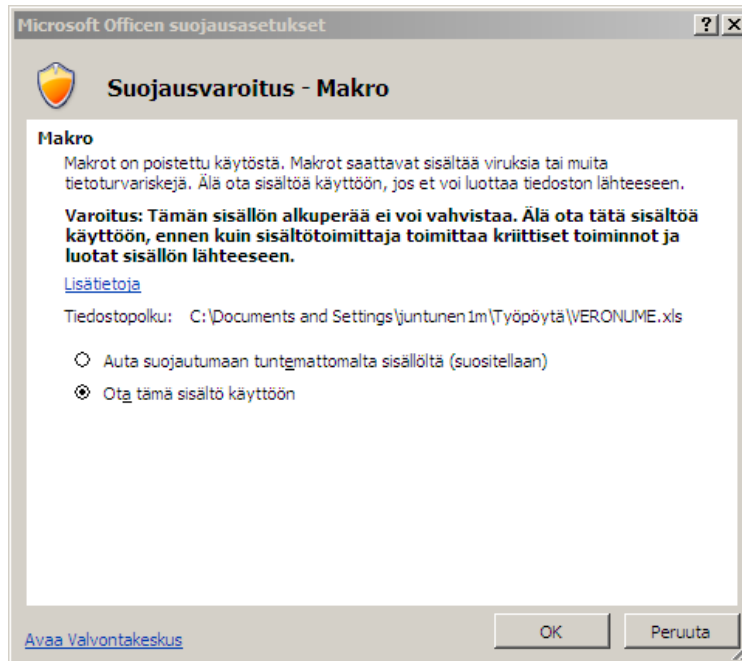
Microsoft Officen suojausasetukset

?
X

Suojausvaroitus - Makro

Makro

Makrot on poistettu käytöstä. Makrot saattavat sisältää viruksia tai muita tietoturvariskejä. Älä ota sisältöä käyttöön, jos et voi luottaa tiedoston lähteeseen.

Varoitus: Tämän sisällön alkuperää ei voi vahvistaa. Älä ota tätä sisältöä käyttöön, ennen kuin sisältötoimittaja toimittaa kriittiset toiminnot ja luotat sisällön lähteeseen.

Lisätietoja

Tiedostopolku: C:\Documents and Settings\juntunen1m\Työpöytä\VERONUME.xls

Auta suojautumaan tuntemattomalta sisällöltä (suositellaan)

Ota tämä sisältö käyttöön

Avaa Valvontakeskus

OK

Peruuta